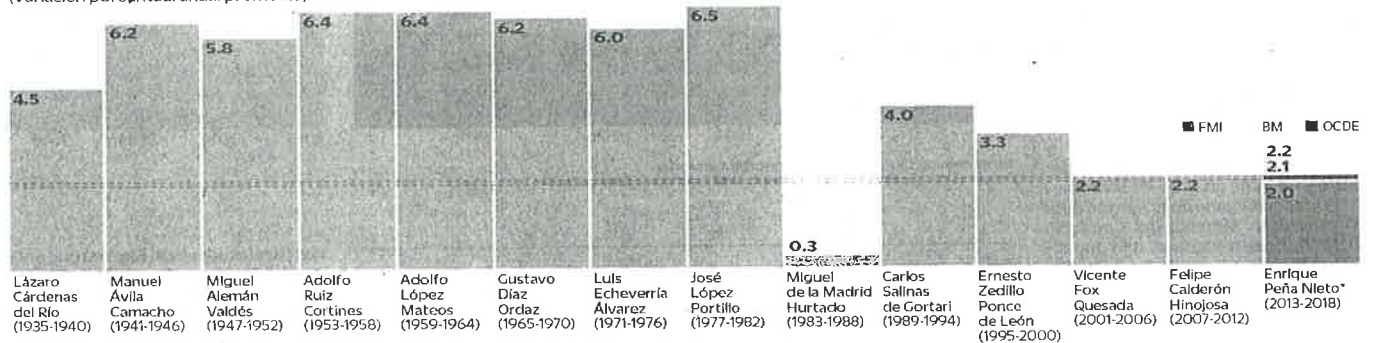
(Variación porcentual anual promedio)

4.5
6.2
5.8
6.4
6.4
6.2
6.0
6.5
0.3
4.0
3.3
2.2
2.2
FMI BM OCDE
2.2
2.1
2.0

Lázaro Cárdenas del Río (1935-1940)
Manuel Ávila Camacho (1941-1946)
Miguel Alemán Valdés (1947-1952)
Adolfo Ruiz Cortines (1953-1958)
Adolfo López Mateos (1959-1964)
Gustavo Díaz Ordaz (1965-1970)
Luis Echeverría Álvarez (1971-1976)
José López Portillo (1977-1982)
Miguel de la Madrid Hurtado (1983-1988)
Carlos Salinas de Gortari (1989-1994)
Ernesto Zedillo Ponce de León (1995-2000)
Vicente Fox Quesada (2001-2006)
Felipe Calderón Hinojosa (2007-2012)
Enrique Peña Nieto* (2013-2018)